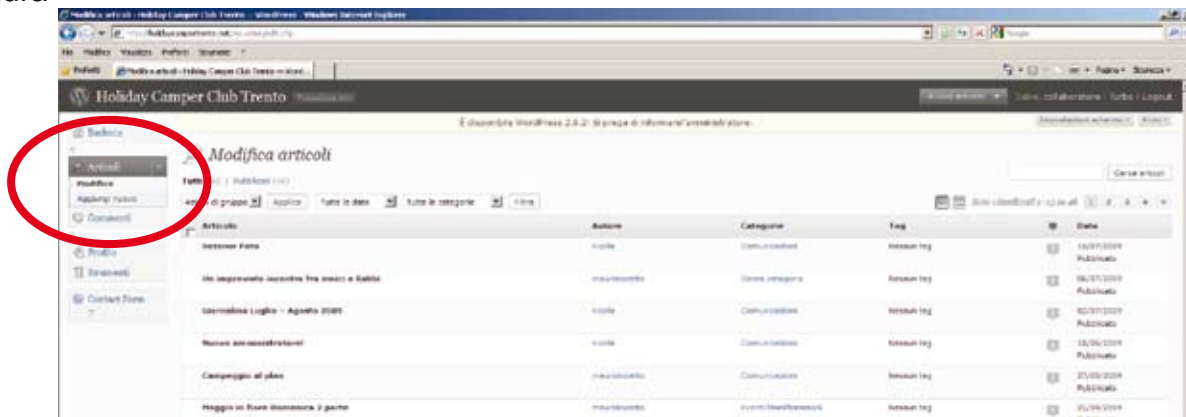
Modifica articoli ‹ Holiday Camper Club Trento — WordPress - Windows Internet Explorer

File Modifica Visualizza Preferiti Strumenti ?

Preferiti Modifica articoli ‹ Holiday Camper Club Trento — Word...

Holiday Camper Club Trento

Salve, collaboratore | Tutto | Logout

È disponibile WordPress 2.8.2! Si prega di informare l'amministratore.

Bacheca

Articoli
Modifica
Aggiungi nuovo

Commenti

Profilo

Strumenti

Contact Form 7

Modifica articoli

Tutti | Pubblicati

Azioni di gruppo Applica Tutte le date Tutte le categorie Filtra

Cerca articoli

| Articolo | Autore | Categorie | Tag | | Data |
|---|---|---|---|---|---|
| Sezione Foto | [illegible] | Comunicazioni | Nessun tag | | 16/07/2009 Pubblicato |
| Un improvviso incontro fra amici a Gabbi | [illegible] | Senza categoria | Nessun tag | | 06/07/2009 Pubblicato |
| Giornalino Luglio – Agosto 2009 | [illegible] | Comunicazioni | Nessun tag | | 02/07/2009 Pubblicato |
| Nuovo amministratore! | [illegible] | Comunicazioni | Nessun tag | | 18/06/2009 Pubblicato |
| Campeggio al plan | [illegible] | Comunicazioni | Nessun tag | | 21/05/2009 Pubblicato |
| Maggio in fiore domenica 2 parte | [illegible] | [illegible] | Nessun tag | | 21/05/2009 |